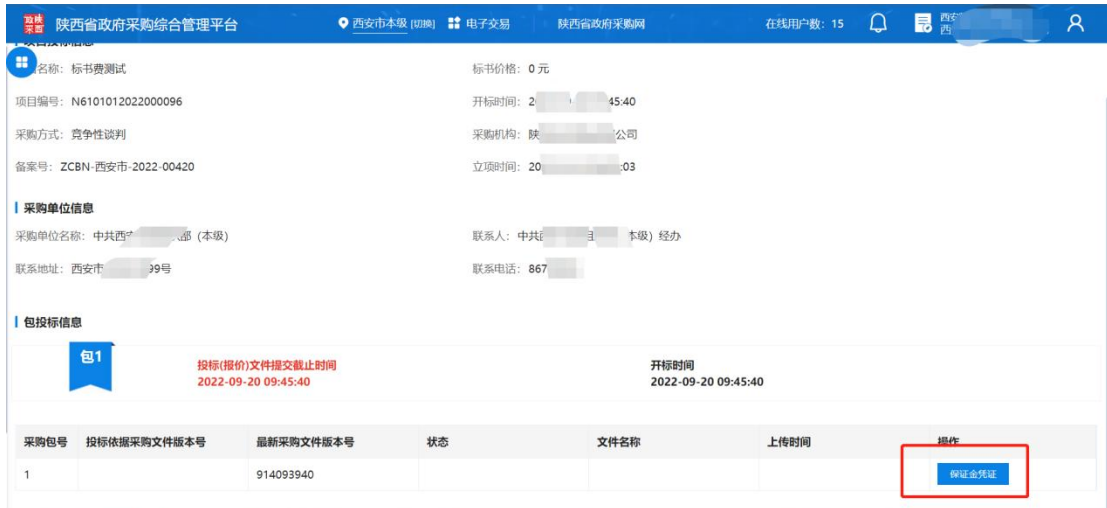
政采 陕西省政府采购综合管理平台 西安市本级 [切换] 电子交易 陕西省政府采购网 在线用户数：15 西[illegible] 西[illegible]

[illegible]名称：标书费测试
标书价格：0 元
项目编号：N6101012022000096
开标时间：2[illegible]45:40
采购方式：竞争性谈判
采购机构：陕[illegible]公司
备案号：ZCBN-西安市-2022-00420
立项时间：20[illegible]:03

采购单位信息
采购单位名称：中共西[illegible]部（本级）
联系人：中共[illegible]本级）经办
联系地址：西安市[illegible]99号
联系电话：867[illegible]

包投标信息
包1
投标(报价)文件提交截止时间
2022-09-20 09:45:40
开标时间
2022-09-20 09:45:40

| 采购包号 | 投标依据采购文件版本号 | 最新采购文件版本号 | 状态 | 文件名称 | 上传时间 | 操作 |
|---|---|---|---|---|---|---|
| 1 | | 914093940 | | | | 保证金凭证 |